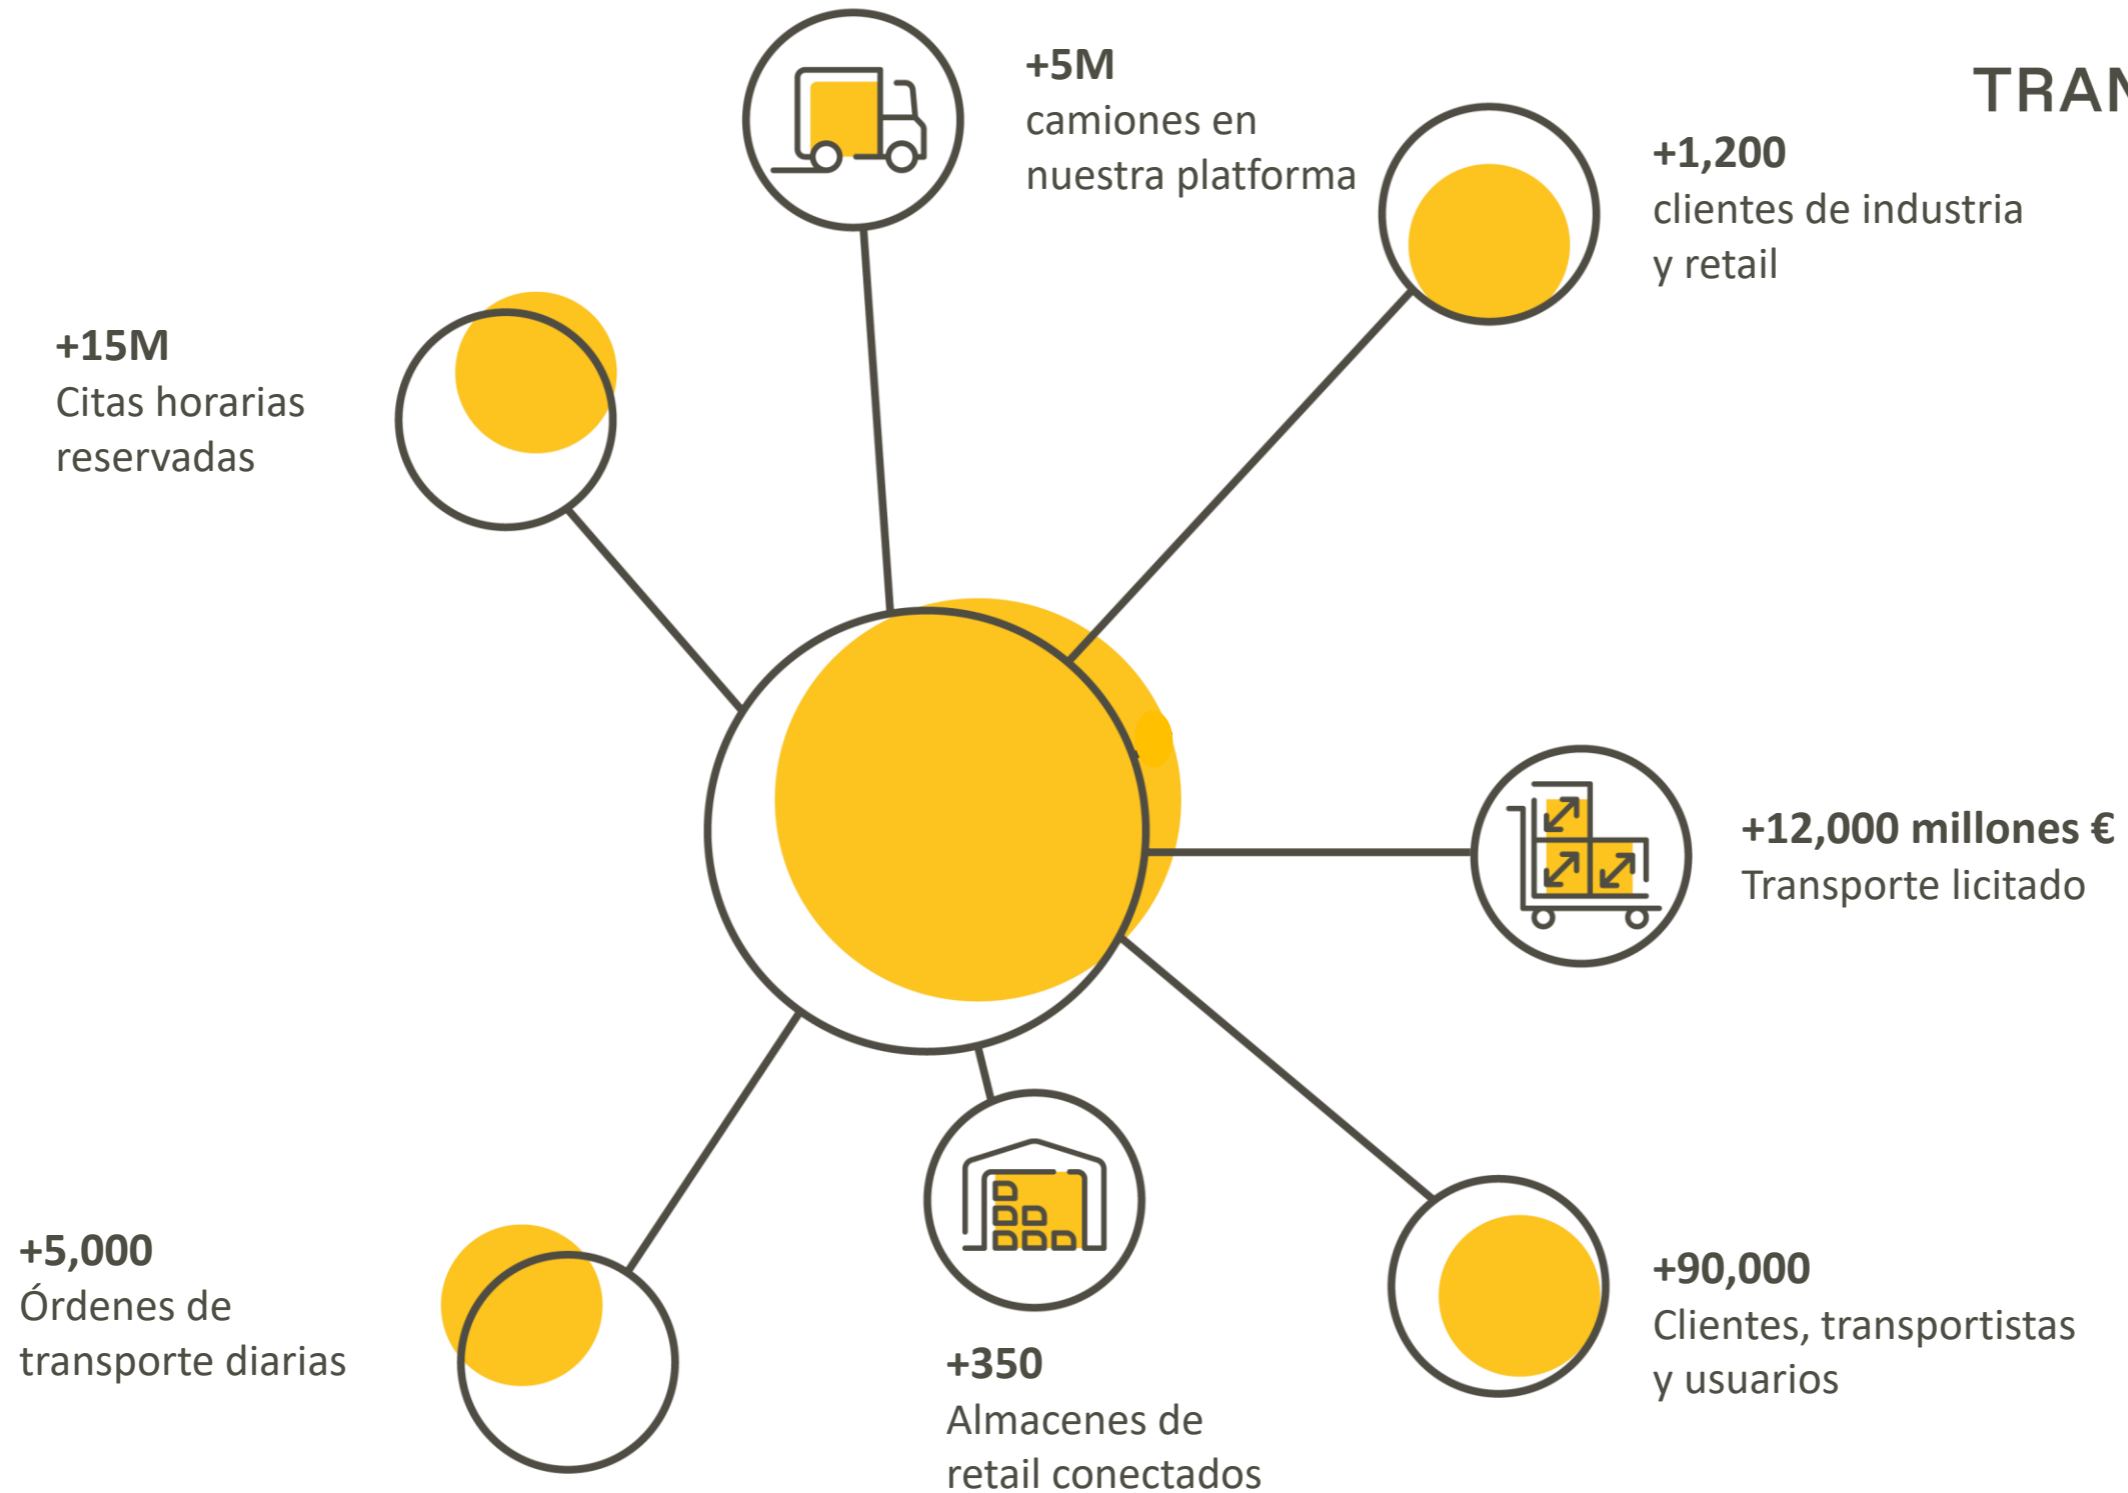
+5M
camiones en nuestra platforma

TRAN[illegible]

+1,200
clientes de industria y retail

+15M
Citas horarias reservadas

+12,000 millones €
Transporte licitado

+5,000
Órdenes de transporte diarias

+350
Almacenes de retail conectados

+90,000
Clientes, transportistas y usuarios